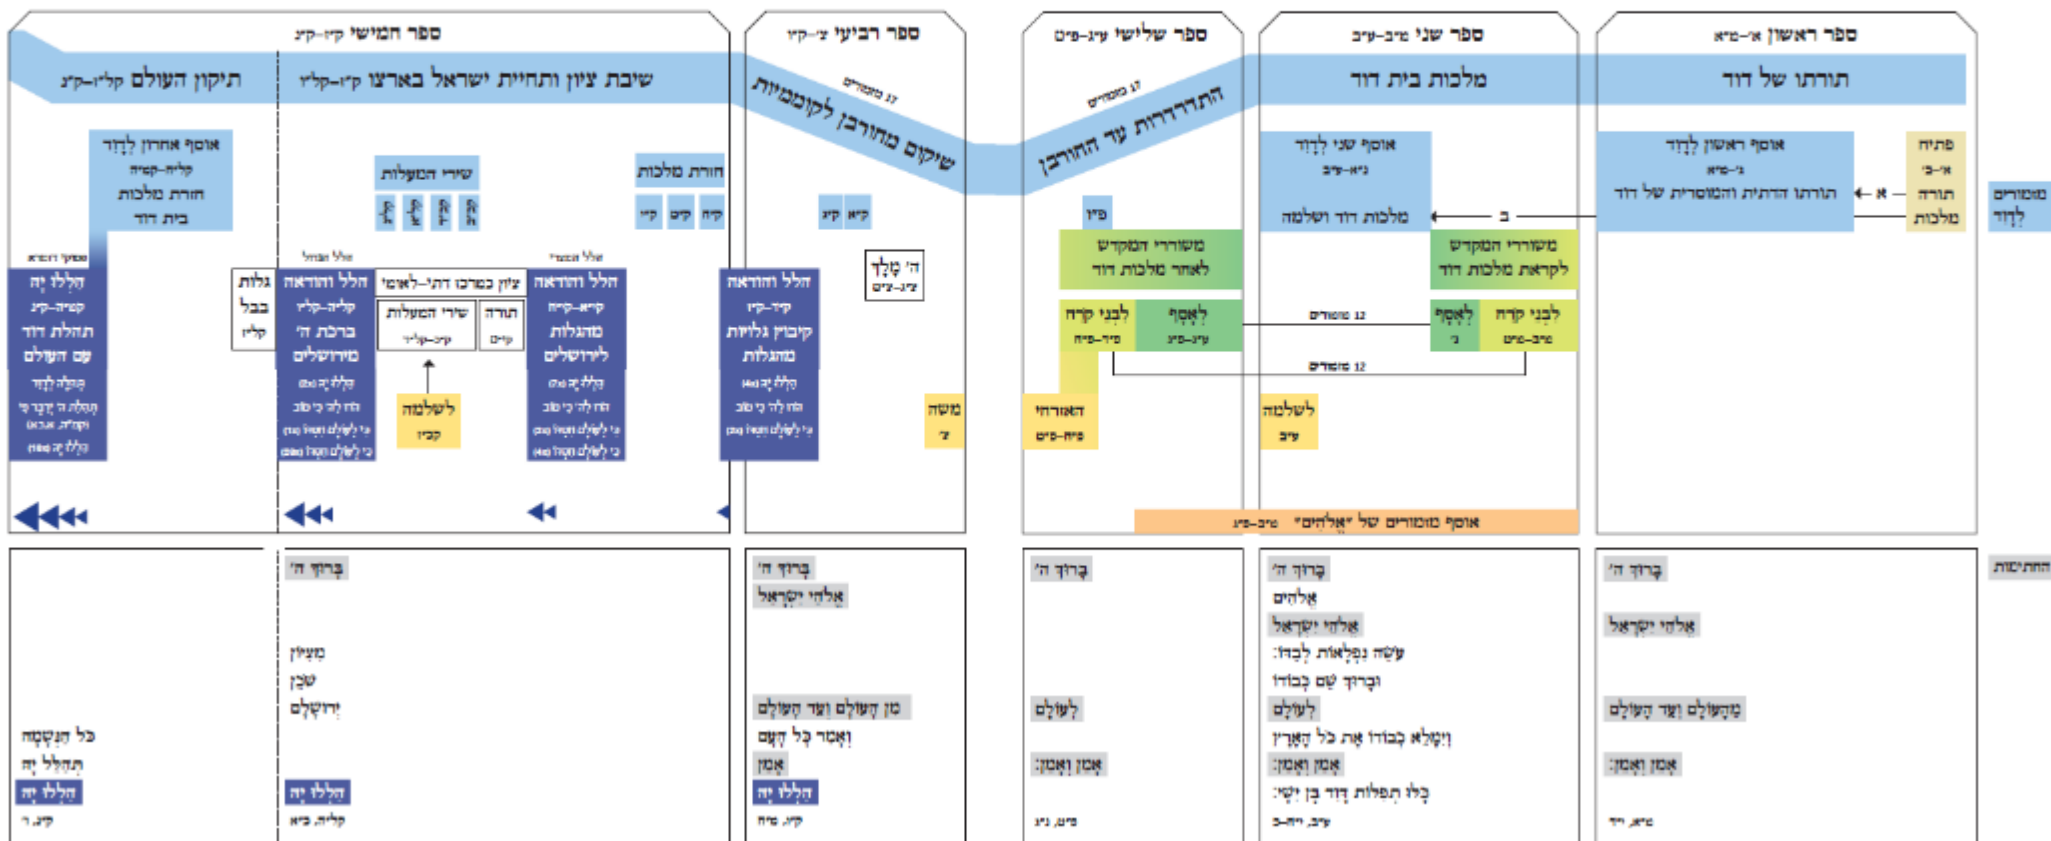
ספר ראשון א׳–מ״א
תורתו של דוד
פתיחה א׳–ב׳ תורה מלכות
אוסף ראשון לְדָוִד ג׳–מ״א תורתו הדתית והמוסרית של דוד
מזמורים לְדָוִד

ספר שני מ״ב–ע״ב
מלכות בית דוד
אוסף שני לְדָוִד נ״א–ע״ב מלכות דוד ושלמה
משוררי המקדש לקראת מלכות דוד
לבני קֹרח מ״ב–מ״ט
לְאָסָף נ׳
12 מזמורים
12 מזמורים
לשלמה ע״ב
אוסף מזמורים של ״אֱלֹהִים״ מ״ב–פ״ג

ספר שלישי ע״ג–פ״ט
17 מזמורים
התדרדרות עד החורבן
פ״ו
משוררי המקדש לאחר מלכות דוד
לבני קֹרח פ״ד–פ״ח
לְאָסָף ע״ג–פ״ג
האזרחי פ״ח–פ״ט

ספר רביעי צ׳–ק״ו
17 מזמורים
שיקום מחורבן לקוממיות
ק״א ק״ג
ה׳ מָלָךְ צ״ג–צ״ט
משה צ׳

ספר חמישי ק״ז–ק״נ
שיבת ציון ותחיית ישראל בארצו ק״ז–קל״ט
תיקון העולם קל״ו–ק״נ
חורת מלכות
ק״ח ק״ט ק״י
שירי המעלות
הלל והודאה קי״ג–קי״ח
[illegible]
הלל והודאה קי״א–קי״ח מהגלות לירושלים
ציון כמרכז דתי–לאומי
שירי המעלות ק״כ–קל״ד
תורה קי״ט
לשלמה קכ״ז
הלל והודאה קל״ה–קל״ו ברכת ה׳ מירושלים
גלות בבל קל״ז
אוסף אחרון לְדָוִד קל״ח–קמ״ה חורת מלכות בית דוד
הללו יָהּ קמ״ו–ק״נ תהלת דוד עם העולם

החתימות
בָּרוּךְ ה׳ אֱלֹהֵי יִשְׂרָאֵל מֵהָעוֹלָם וְעַד הָעוֹלָם אָמֵן וְאָמֵן: מ״א, י״ד
בָּרוּךְ ה׳ אֱלֹהִים אֱלֹהֵי יִשְׂרָאֵל עֹשֵׂה נִפְלָאוֹת לְבַדּוֹ: וּבָרוּךְ שֵׁם כְּבוֹדוֹ לְעוֹלָם וְיִמָּלֵא כְבוֹדוֹ אֶת כֹּל הָאָרֶץ אָמֵן וְאָמֵן: כָּלּוּ תְפִלּוֹת דָּוִד בֶּן יִשָׁי: ע״ב, י״ח–כ
בָּרוּךְ ה׳ לְעוֹלָם אָמֵן וְאָמֵן: פ״ט, נ״ג
בָּרוּךְ ה׳ אֱלֹהֵי יִשְׂרָאֵל מִן הָעוֹלָם וְעַד הָעוֹלָם וְאָמַר כָּל הָעָם אָמֵן הַלְלוּ יָהּ ק״ו, מ״ח
בָּרוּךְ ה׳ מִצִּיּוֹן שֹׁכֵן יְרוּשָׁלָ͏ִם הַלְלוּ יָהּ קל״ה, כ״א
כֹּל הַנְּשָׁמָה תְּהַלֵּל יָהּ הַלְלוּ יָהּ ק״נ, ו